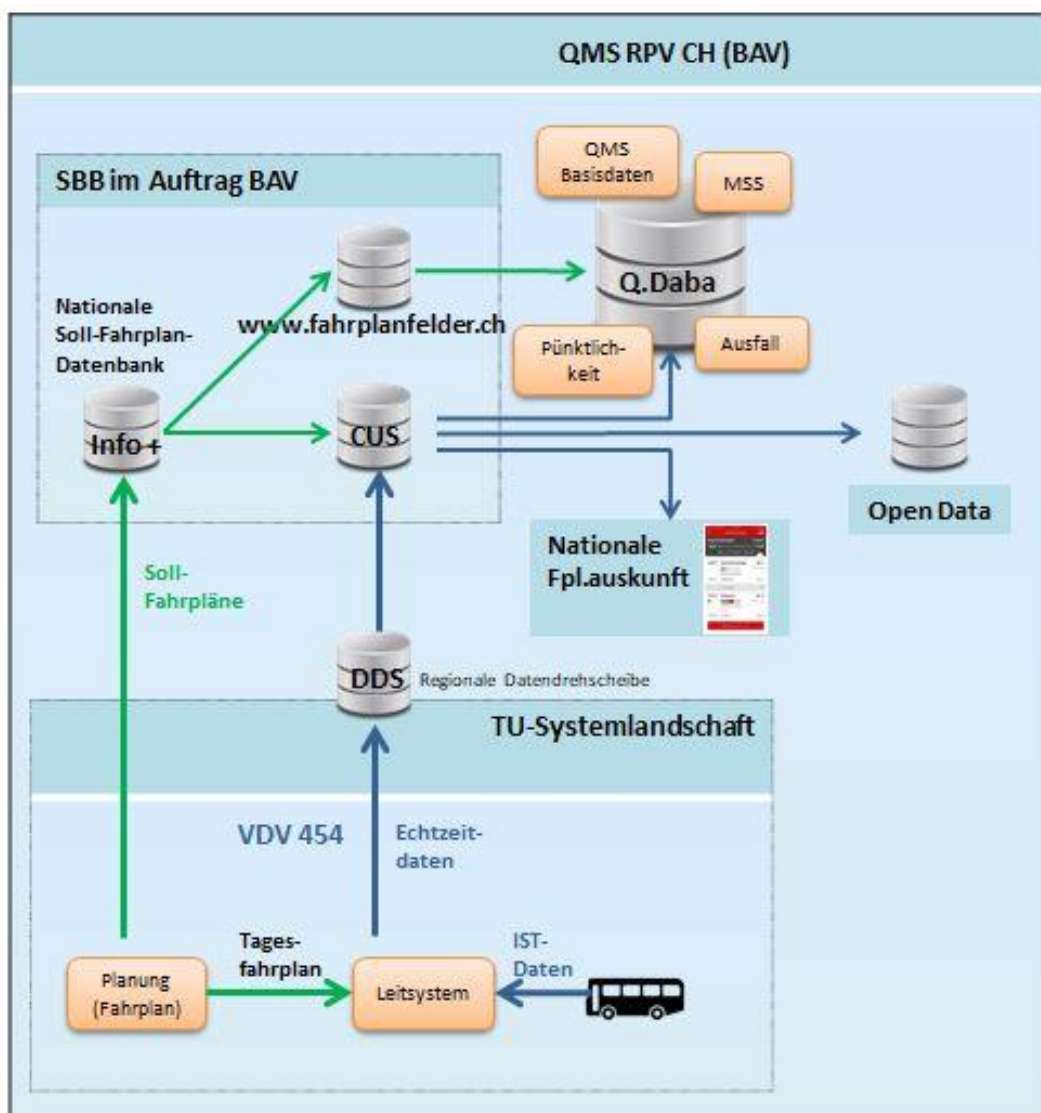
QMS RPV CH (BAV)

SBB im Auftrag BAV

QMS Basisdaten

MSS

Q.Daba

Pünktlichkeit

Ausfall

Nationale Soll-Fahrplan-Datenbank

www.fahrplanfelder.ch

Info +

CUS

Open Data

Nationale Fpl.auskunft

Soll-Fahrpläne

DDS Regionale Datendrehscheibe

TU-Systemlandschaft

VDV 454

Echtzeitdaten

Tagesfahrplan

IST-Daten

Planung (Fahrplan)

Leitsystem